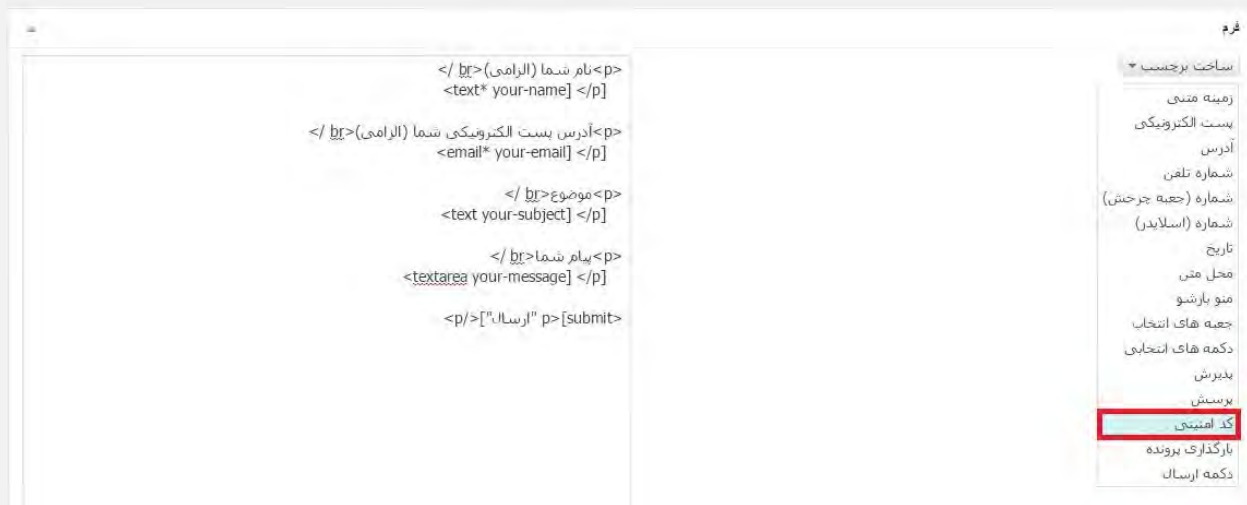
فرم

ساخت برچسب ▾

زمینه متنی
پست الکترونیکی
آدرس
شماره تلفن
شماره (جعبه چرخش)
شماره (اسلایدر)
تاریخ
محل متن
منو بازشو
جعبه های انتخاب
دکمه های انتخابی
پذیرش
پرسش
کد امنیتی
بارگذاری پرونده
دکمه ارسال

<p>نام شما (الزامی)<br />
[text* your-name] </p>

<p>آدرس پست الکترونیکی شما (الزامی)<br />
[email* your-email] </p>

<p>موضوع<br />
[text your-subject] </p>

<p>پیام شما<br />
[textarea your-message] </p>

<p>[submit "ارسال"]</p>